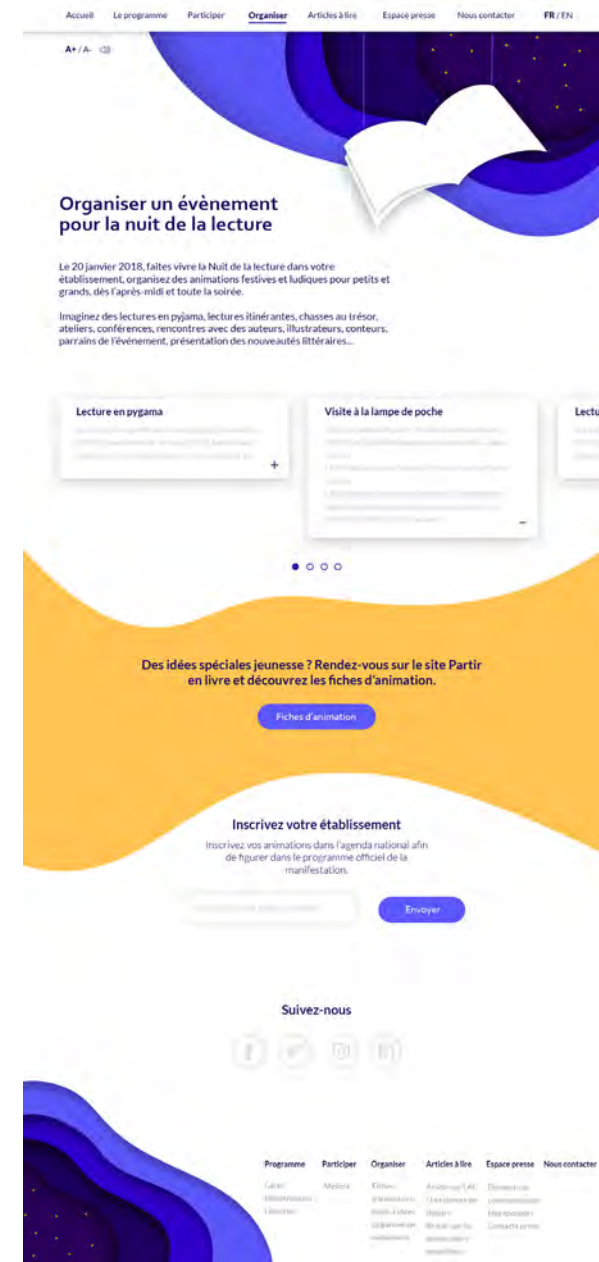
Accueil Le programme Participer Organiser Articles à lire Espace presse Nous contacter FR / EN

A+ / A-

Organiser un évènement pour la nuit de la lecture

Le 20 janvier 2018, faites vivre la Nuit de la lecture dans votre établissement, organisez des animations festives et ludiques pour petits et grands, dès l'après-midi et toute la soirée.

Imaginez des lectures en pyjama, lectures itinérantes, chasses au trésor, ateliers, conférences, rencontres avec des auteurs, illustrateurs, conteurs, parrains de l'évènement, présentation des nouveautés littéraires...

Lecture en pygama
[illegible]
+

Visite à la lampe de poche
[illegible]
–

Lectu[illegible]

Des idées spéciales jeunesse ? Rendez-vous sur le site Partir en livre et découvrez les fiches d'animation.

Fiches d'animation

Inscrivez votre établissement

Inscrivez vos animations dans l'agenda national afin de figurer dans le programme officiel de la manifestation.

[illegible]

Envoyer

Suivez-nous

Programme
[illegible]

Participer
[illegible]

Organiser
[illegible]

Articles à lire
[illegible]

Espace presse
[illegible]

Nous contacter